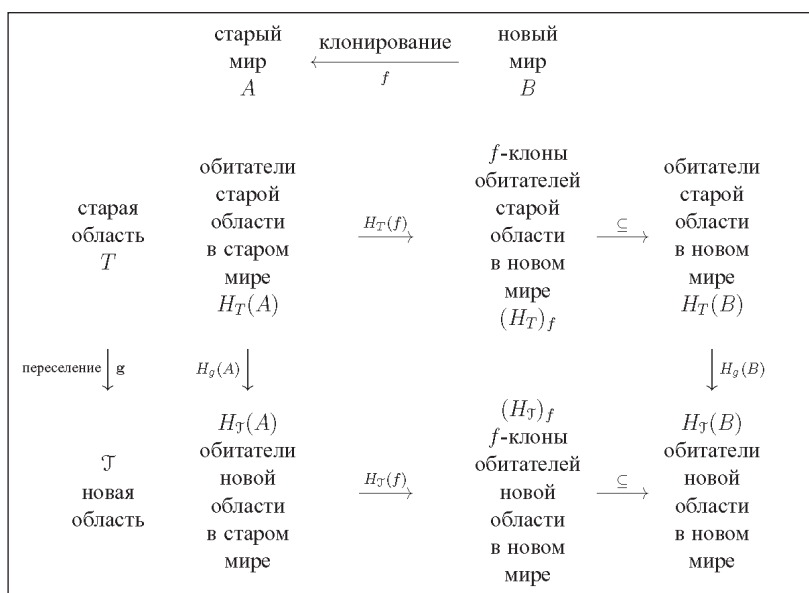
старый мир $A$ $\xleftarrow[f]{\text{клонирование}}$ новый мир $B$

старая область $T$

обитатели старой области в старом мире $H_T(A)$ $\xrightarrow{H_T(f)}$ $f$-клоны обитателей старой области в новом мире $(H_T)_f$ $\xrightarrow{\subseteq}$ обитатели старой области в новом мире $H_T(B)$

переселение $\downarrow$ g

$H_g(A) \downarrow$

$\downarrow H_g(B)$

$\mathcal{T}$ новая область

$H_{\mathcal{T}}(A)$ обитатели новой области в старом мире $\xrightarrow{H_{\mathcal{T}}(f)}$ $(H_{\mathcal{T}})_f$ $f$-клоны обитателей новой области в новом мире $\xrightarrow{\subseteq}$ $H_{\mathcal{T}}(B)$ обитатели новой области в новом мире